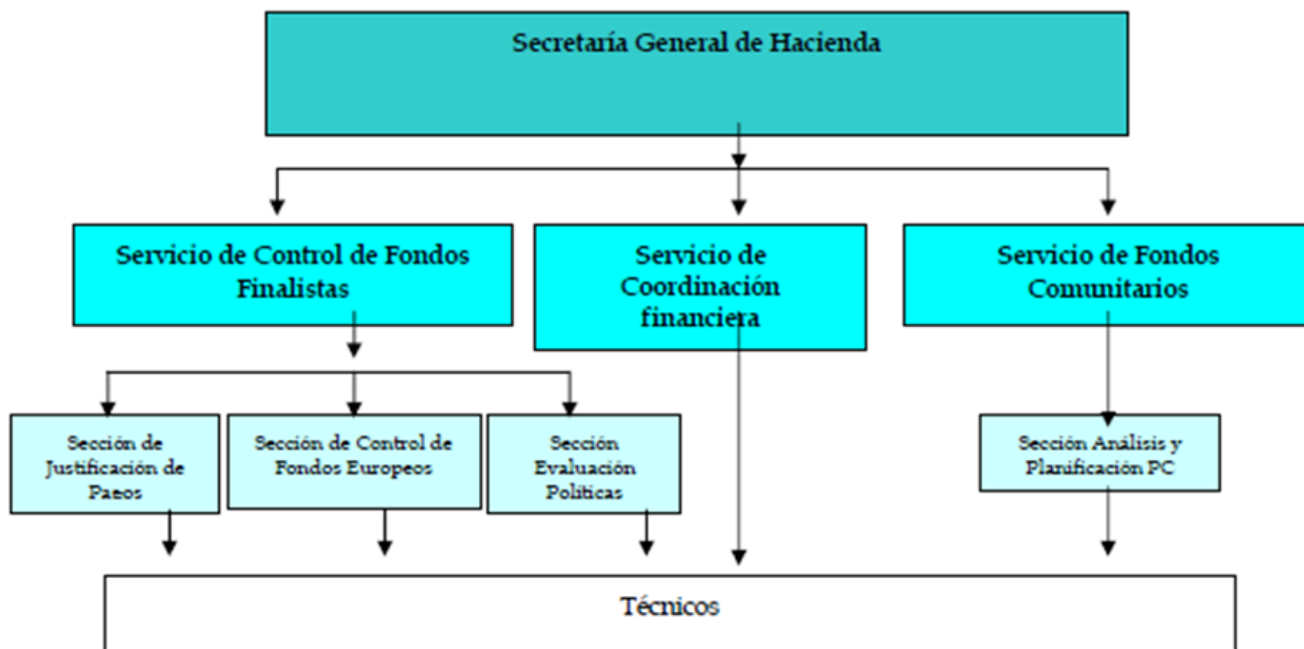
Secretaría General de Hacienda

Servicio de Control de Fondos Finalistas

Servicio de Coordinación financiera

Servicio de Fondos Comunitarios

Sección de Justificación de Paeos

Sección de Control de Fondos Europeos

Sección Evaluación Políticas

Sección Análisis y Planificación PC

Técnicos